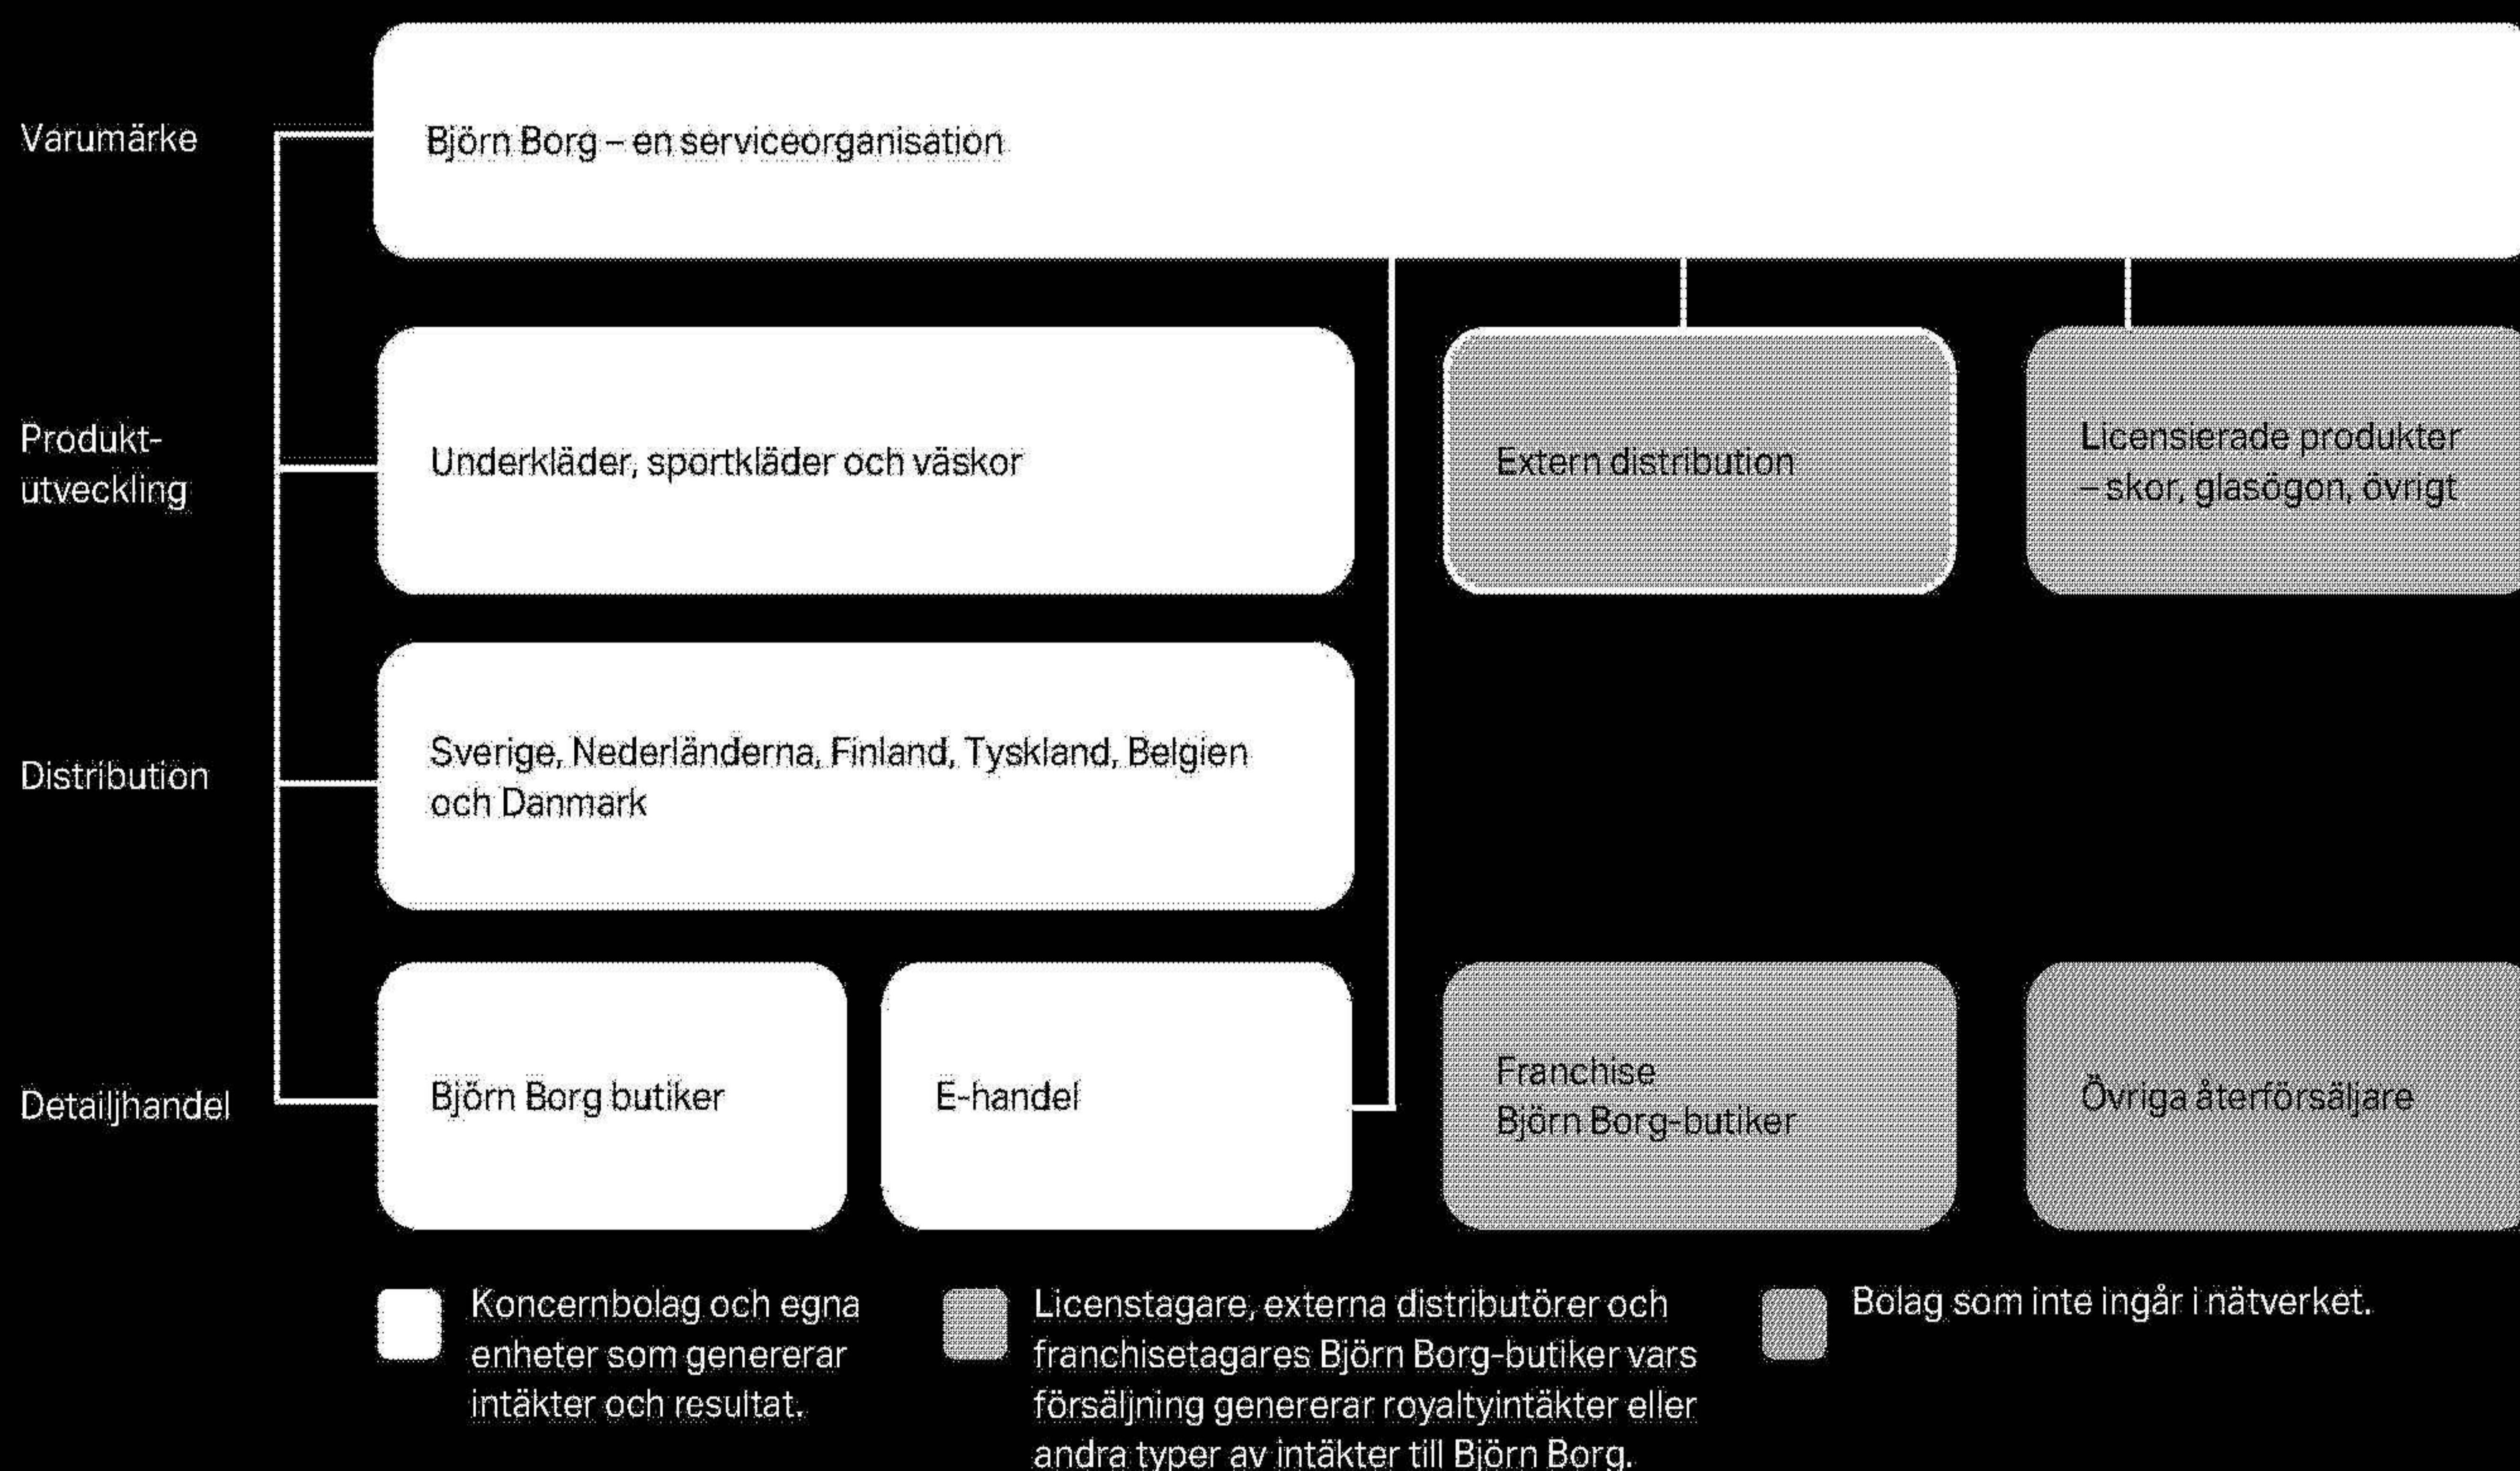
Varumärke

Björn Borg – en serviceorganisation

Produktutveckling

Underkläder, sportkläder och väskor

Extern distribution

Licensierade produkter – skor, glasögon, övrigt

Distribution

Sverige, Nederländerna, Finland, Tyskland, Belgien och Danmark

Detaljhandel

Björn Borg butiker

E-handel

Franchise Björn Borg-butiker

Övriga återförsäljare

Koncernbolag och egna enheter som genererar intäkter och resultat.

Licenstagare, externa distributörer och franchisetagares Björn Borg-butiker vars försäljning genererar royaltyintäkter eller andra typer av intäkter till Björn Borg.

Bolag som inte ingår i nätverket.